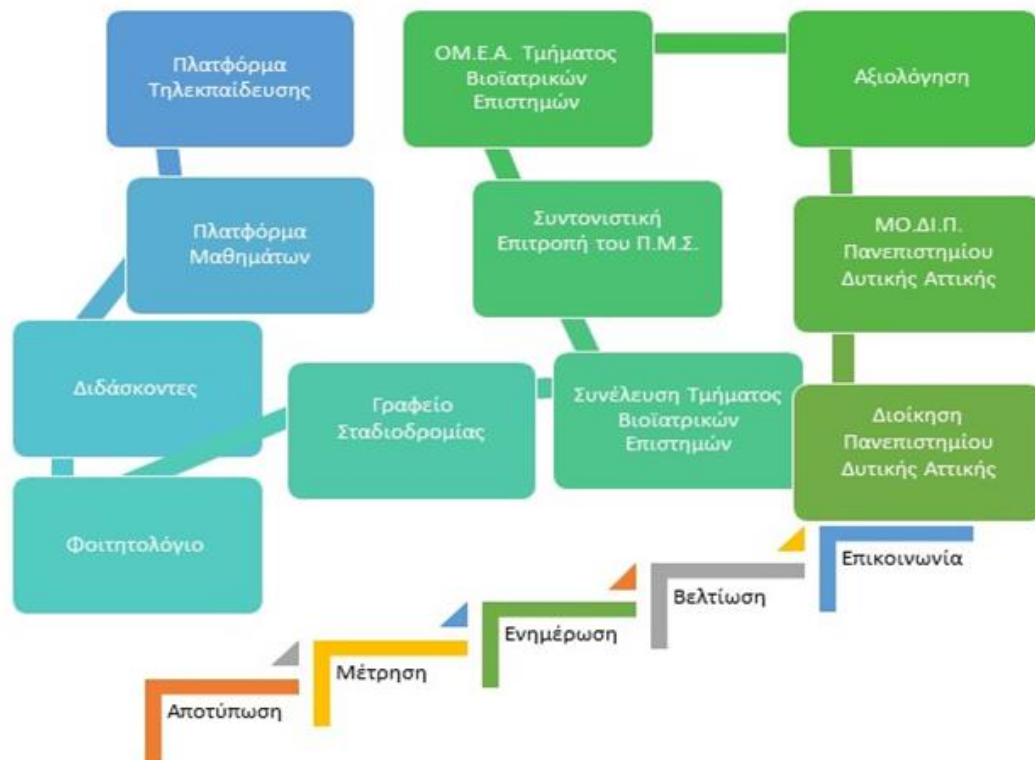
Πλατφόρμα Τηλεκπαίδευσης

Πλατφόρμα Μαθημάτων

Διδάσκοντες

Φοιτητολόγιο

Γραφείο Σταδιοδρομίας

ΟΜ.Ε.Α. Τμήματος Βιοϊατρικών Επιστημών

Συντονιστική Επιτροπή του Π.Μ.Σ.

Συνέλευση Τμήματος Βιοϊατρικών Επιστημών

Αξιολόγηση

ΜΟ.ΔΙ.Π. Πανεπιστημίου Δυτικής Αττικής

Διοίκηση Πανεπιστημίου Δυτικής Αττικής

Αποτύπωση

Μέτρηση

Ενημέρωση

Βελτίωση

Επικοινωνία